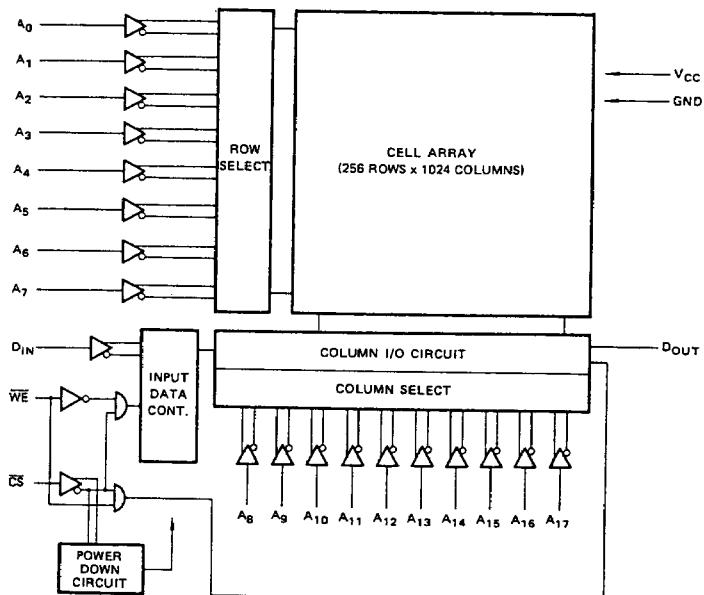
$A_0$
$A_1$
$A_2$
$A_3$
$A_4$
$A_5$
$A_6$
$A_7$

ROW SELECT

CELL ARRAY
(256 ROWS x 1024 COLUMNS)

$V_{CC}$
GND

$D_{IN}$
$\overline{WE}$
$\overline{CS}$

INPUT DATA CONT.

COLUMN I/O CIRCUIT

COLUMN SELECT

$D_{OUT}$

$A_8$ $A_9$ $A_{10}$ $A_{11}$ $A_{12}$ $A_{13}$ $A_{14}$ $A_{15}$ $A_{16}$ $A_{17}$

POWER DOWN CIRCUIT